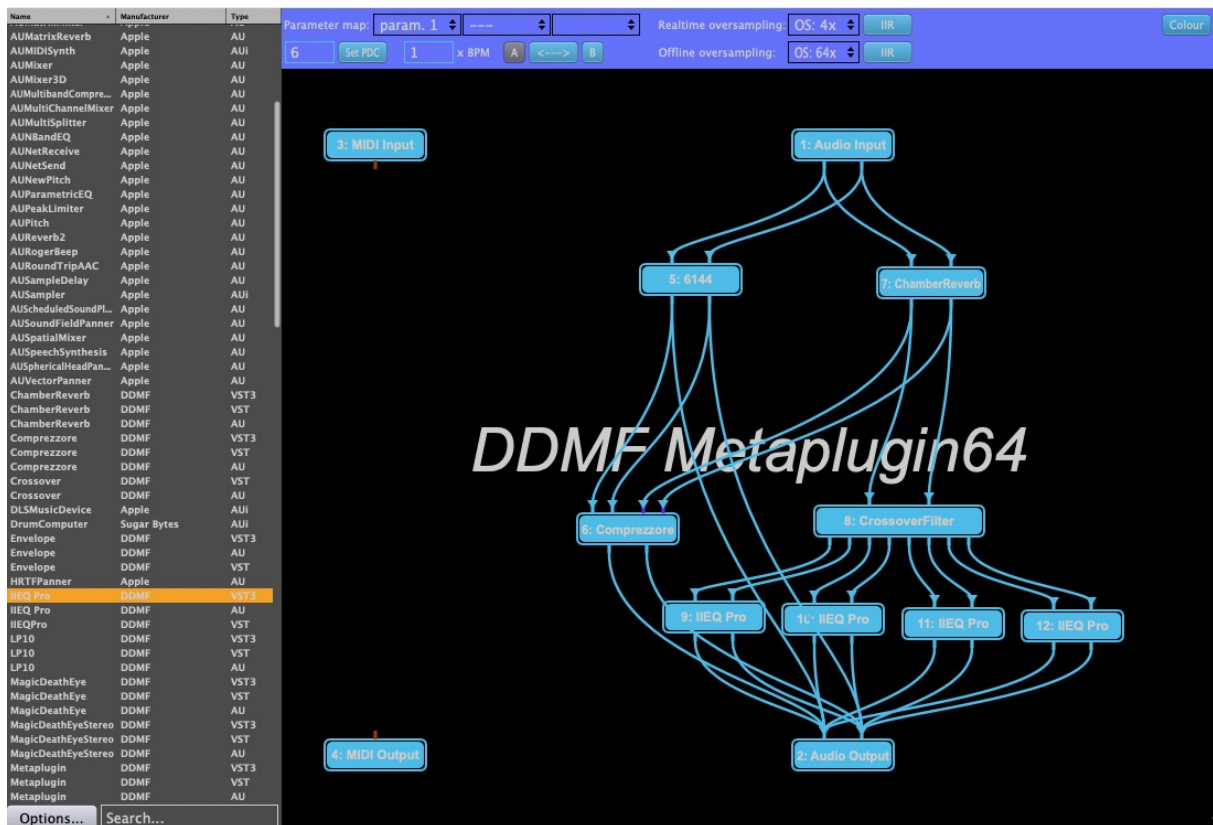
| Name | Manufacturer | Type |
|---|---|---|
| AUMatrixReverb | Apple | AU |
| AUMIDISynth | Apple | AUi |
| AUMixer | Apple | AU |
| AUMixer3D | Apple | AU |
| AUMultibandCompre... | Apple | AU |
| AUMultiChannelMixer | Apple | AU |
| AUMultiSplitter | Apple | AU |
| AUNBandEQ | Apple | AU |
| AUNetReceive | Apple | AU |
| AUNetSend | Apple | AU |
| AUNewPitch | Apple | AU |
| AUParametricEQ | Apple | AU |
| AUPeakLimiter | Apple | AU |
| AUPitch | Apple | AU |
| AUReverb2 | Apple | AU |
| AURogerBeep | Apple | AU |
| AURoundTripAAC | Apple | AU |
| AUSampleDelay | Apple | AU |
| AUSampler | Apple | AUi |
| AUScheduledSoundPl... | Apple | AU |
| AUSoundFieldPanner | Apple | AU |
| AUSpatialMixer | Apple | AU |
| AUSpeechSynthesis | Apple | AU |
| AUSphericalHeadPan... | Apple | AU |
| AUVectorPanner | Apple | AU |
| ChamberReverb | DDMF | VST3 |
| ChamberReverb | DDMF | VST |
| ChamberReverb | DDMF | AU |
| Comprezzore | DDMF | VST3 |
| Comprezzore | DDMF | VST |
| Comprezzore | DDMF | AU |
| Crossover | DDMF | VST |
| Crossover | DDMF | AU |
| DLSMusicDevice | Apple | AUi |
| DrumComputer | Sugar Bytes | AUi |
| Envelope | DDMF | VST3 |
| Envelope | DDMF | AU |
| Envelope | DDMF | VST |
| HRTFPanner | Apple | AU |
| IIEQ Pro | DDMF | VST3 |
| IIEQ Pro | DDMF | AU |
| IIEQPro | DDMF | VST |
| LP10 | DDMF | VST3 |
| LP10 | DDMF | VST |
| LP10 | DDMF | AU |
| MagicDeathEye | DDMF | VST3 |
| MagicDeathEye | DDMF | VST |
| MagicDeathEye | DDMF | AU |
| MagicDeathEyeStereo | DDMF | VST3 |
| MagicDeathEyeStereo | DDMF | VST |
| MagicDeathEyeStereo | DDMF | AU |
| Metaplugin | DDMF | VST3 |
| Metaplugin | DDMF | VST |
| Metaplugin | DDMF | AU |

Options... Search...

Parameter map: param. 1 --- Realtime oversampling: OS: 4x IIR Colour
6 Set PDC 1 x BPM A <---> B Offline oversampling: OS: 64x IIR

3: MIDI Input
1: Audio Input
5: 6144
7: ChamberReverb
DDMF Metaplugin64
6: Comprezzore
8: CrossoverFilter
9: IIEQ Pro
10: IIEQ Pro
11: IIEQ Pro
12: IIEQ Pro
4: MIDI Output
2: Audio Output